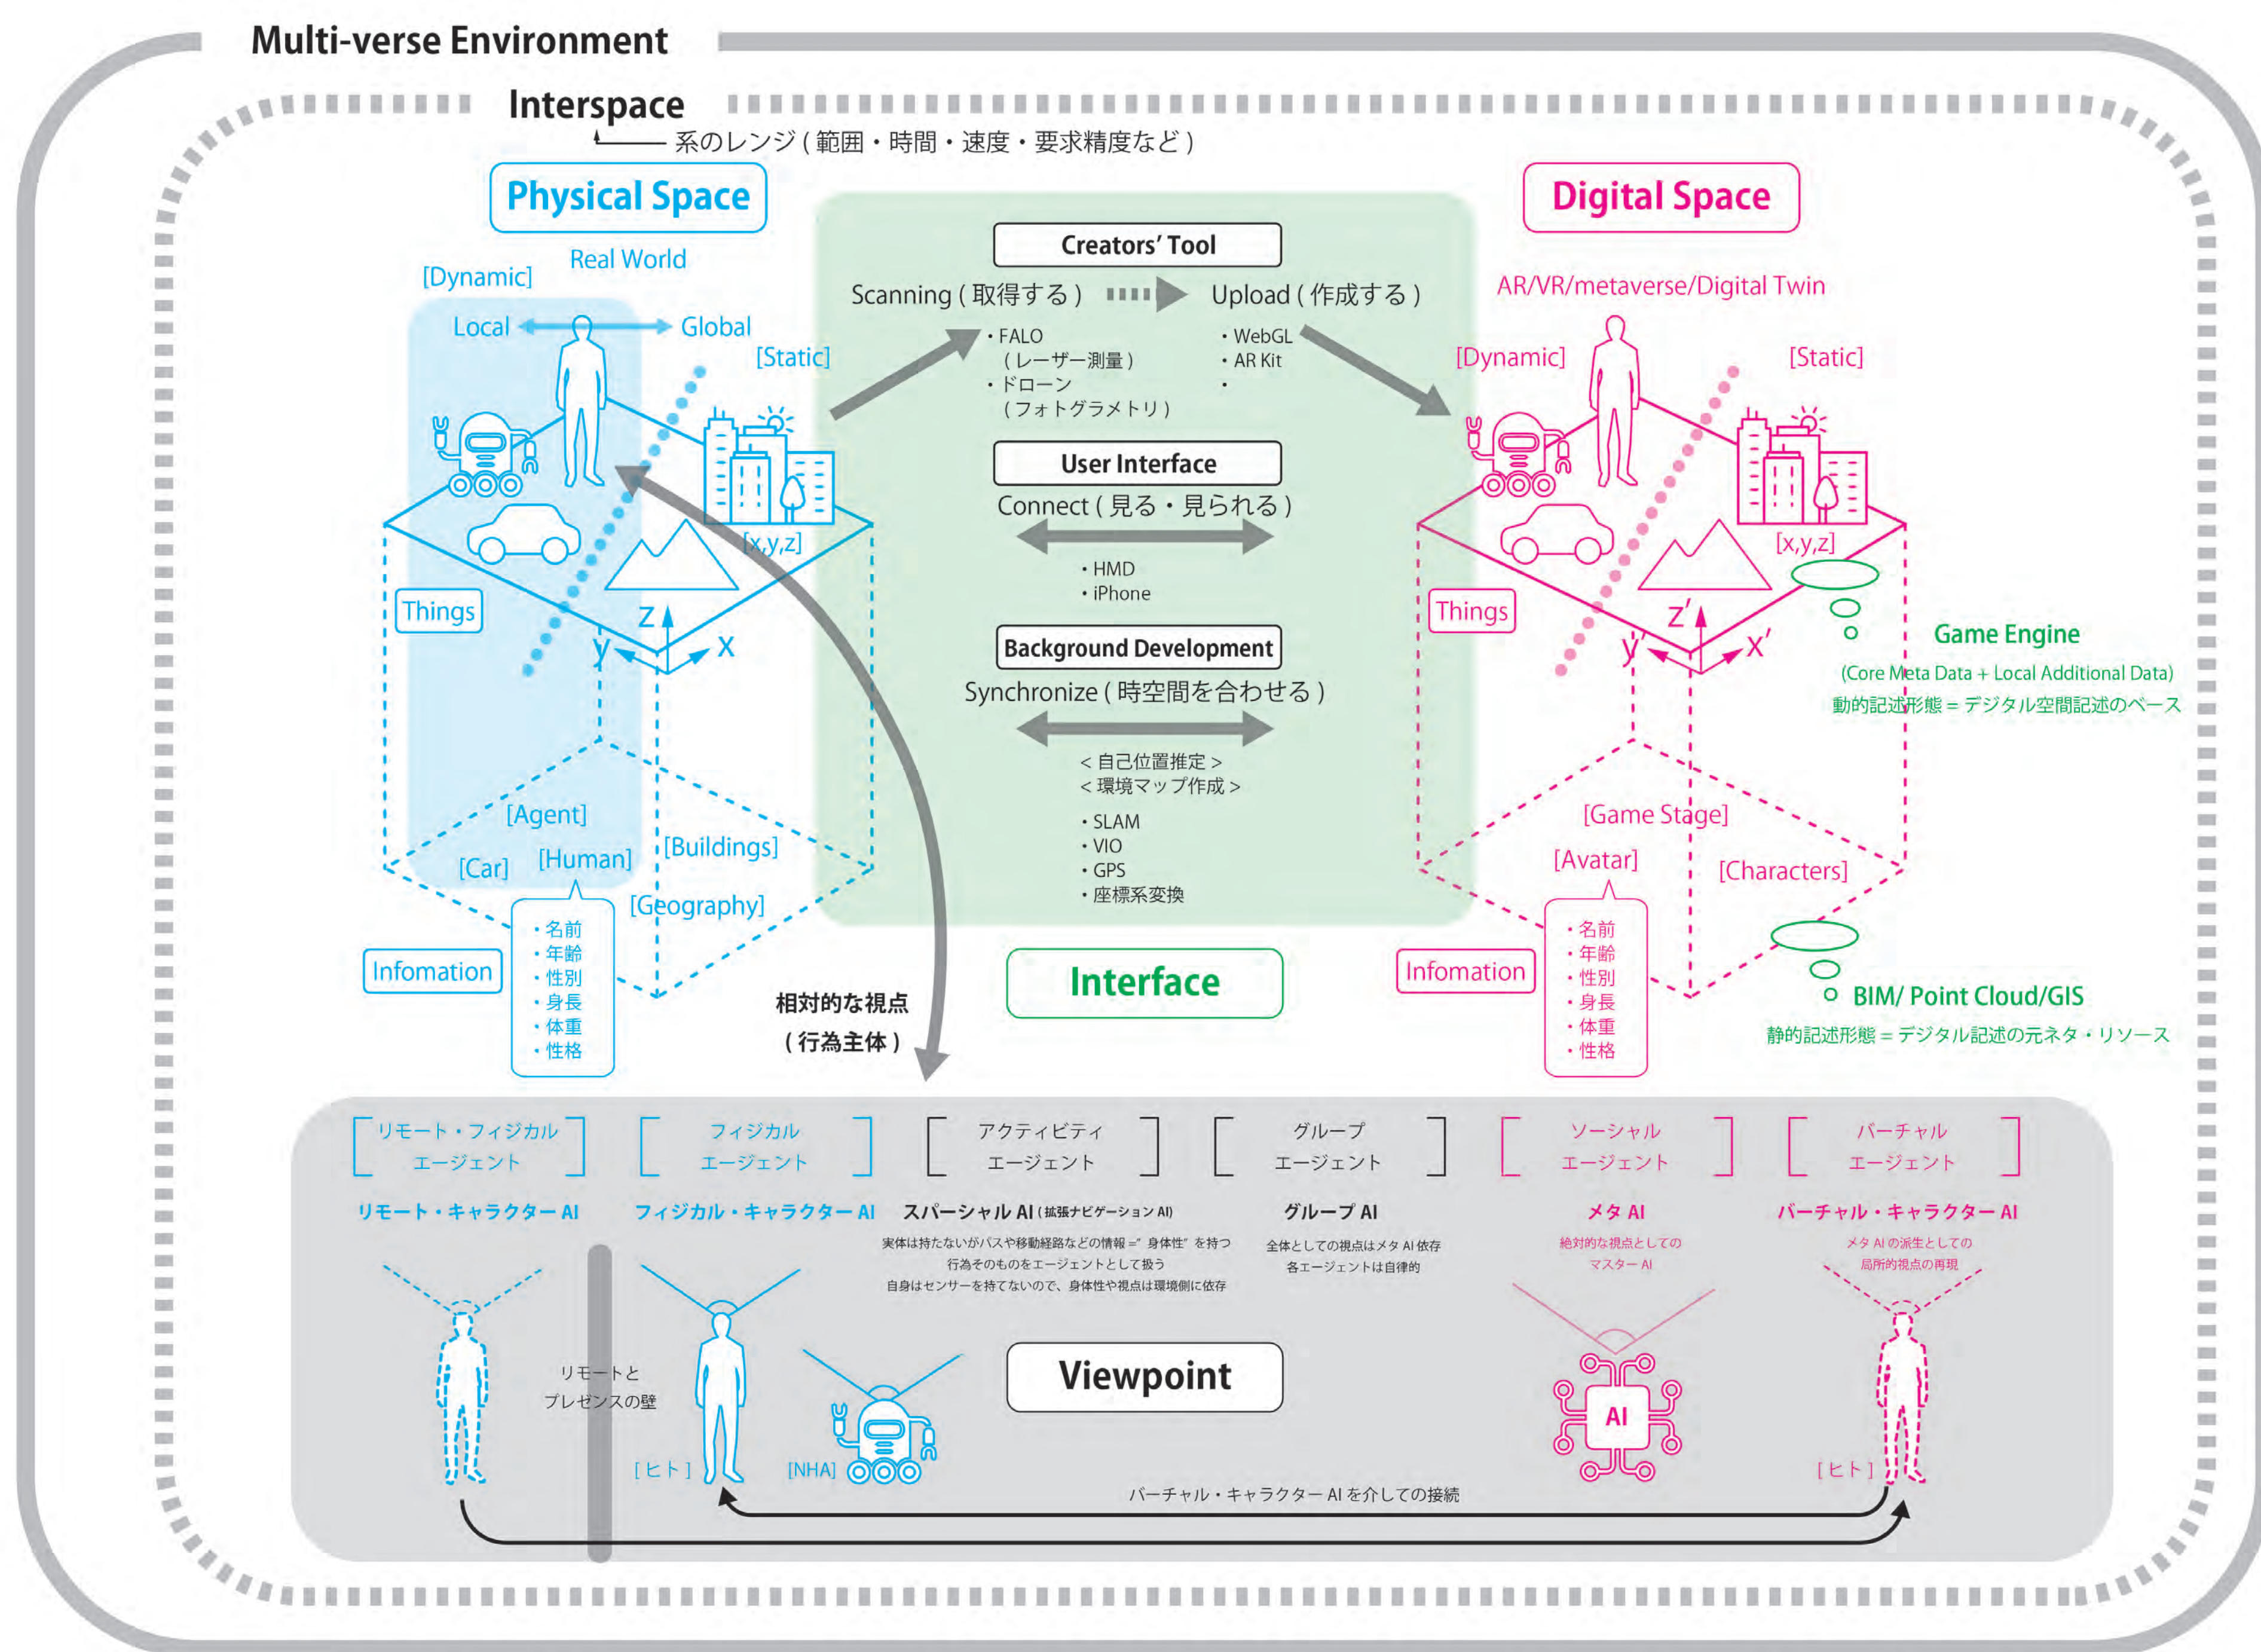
Multi-verse Environment

Interspace
系のレンジ ( 範囲・時間・速度・要求精度など )

Physical Space
Real World
[Dynamic]
Local
Global
[Static]
Things
[x,y,z]
z
y
x
[Agent]
[Car]
[Human]
[Buildings]
[Geography]
Infomation
・名前
・年齢
・性別
・身長
・体重
・性格

Creators' Tool
Scanning ( 取得する )
Upload ( 作成する )
・FALO
（レーザー測量）
・ドローン
（フォトグラメトリ）
・WebGL
・AR Kit
・

User Interface
Connect ( 見る・見られる )
・HMD
・iPhone

Background Development
Synchronize ( 時空間を合わせる )
< 自己位置推定 >
< 環境マップ作成 >
・SLAM
・VIO
・GPS
・座標系変換

Interface

相対的な視点
( 行為主体 )

Digital Space
AR/VR/metaverse/Digital Twin
[Dynamic]
[Static]
Things
[x,y,z]
z'
y'
x'
Game Engine
(Core Meta Data + Local Additional Data)
動的記述形態 = デジタル空間記述のベース
[Game Stage]
[Avatar]
[Characters]
Infomation
・名前
・年齢
・性別
・身長
・体重
・性格
BIM/ Point Cloud/GIS
静的記述形態 = デジタル記述の元ネタ・リソース

[ リモート・フィジカル エージェント ]
[ フィジカル エージェント ]
[ アクティビティ エージェント ]
[ グループ エージェント ]
[ ソーシャル エージェント ]
[ バーチャル エージェント ]

リモート・キャラクター AI
フィジカル・キャラクター AI
スパーシャル AI (拡張ナビゲーション AI)
実体は持たないがパスや移動経路などの情報 =" 身体性" を持つ
行為そのものをエージェントとして扱う
自身はセンサーを持てないので、身体性や視点は環境側に依存
グループ AI
全体としての視点はメタ AI 依存
各エージェントは自律的
メタ AI
絶対的な視点としての
マスター AI
バーチャル・キャラクター AI
メタ AI の派生としての
局所的視点の再現

リモートと
プレゼンスの壁
[ ヒト ]
[NHA]
Viewpoint
AI
[ ヒト ]
バーチャル・キャラクター AI を介しての接続